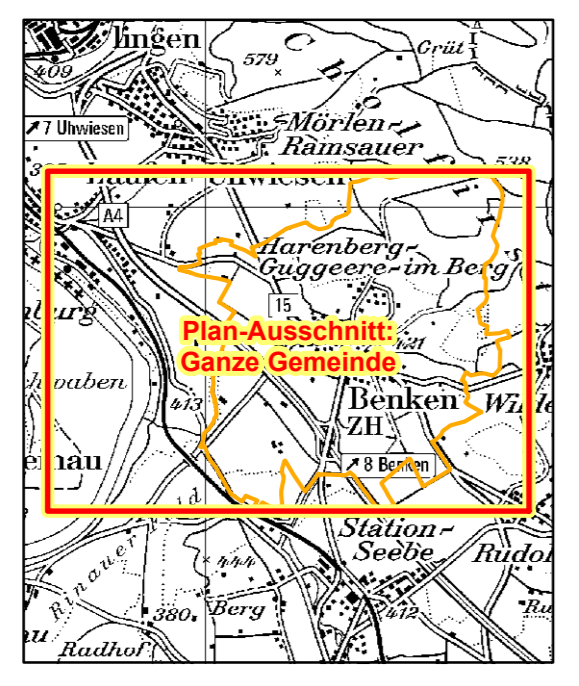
lingen
409
579
Grüt
Cholfirst
↗7 Uhwiesen
Mörlen-Ramsauer
538
Laufen-Uhwiesen
A4
Harenberg-Guggeere-im Berg
15
burg
Plan-Ausschnitt:
Ganze Gemeinde
421
schwaben
413
Benken ZH
Wile
↗8 Benken
enau
Station-Seebe
Rudol
Rinauer
444
380
Berg
412
Ru
au
Radhof